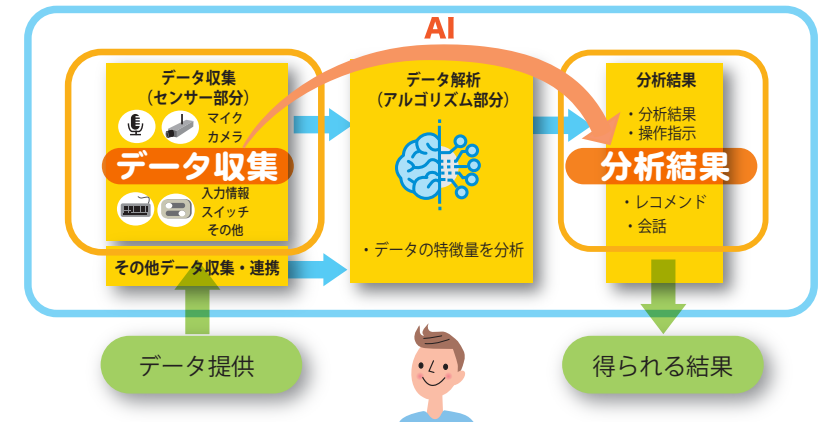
AI

データ収集
（センサー部分）
マイク
カメラ
データ収集
入力情報
スイッチ
その他

その他データ収集・連携

データ解析
（アルゴリズム部分）
・データの特徴量を分析

分析結果
・分析結果
・操作指示
分析結果
・レコメンド
・会話

データ提供

得られる結果